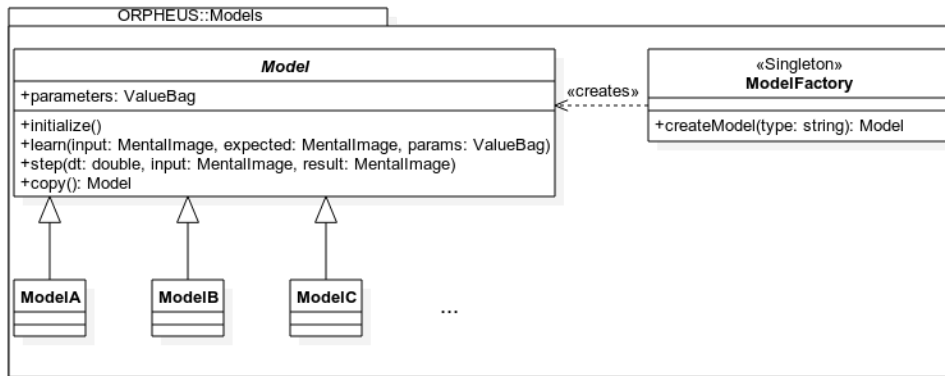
ORPHEUS::Models

Model

+parameters: ValueBag

+initialize()
+learn(input: MentalImage, expected: MentalImage, params: ValueBag)
+step(dt: double, input: MentalImage, result: MentalImage)
+copy(): Model

«creates»

«Singleton»
ModelFactory

+createModel(type: string): Model

ModelA

ModelB

ModelC

...